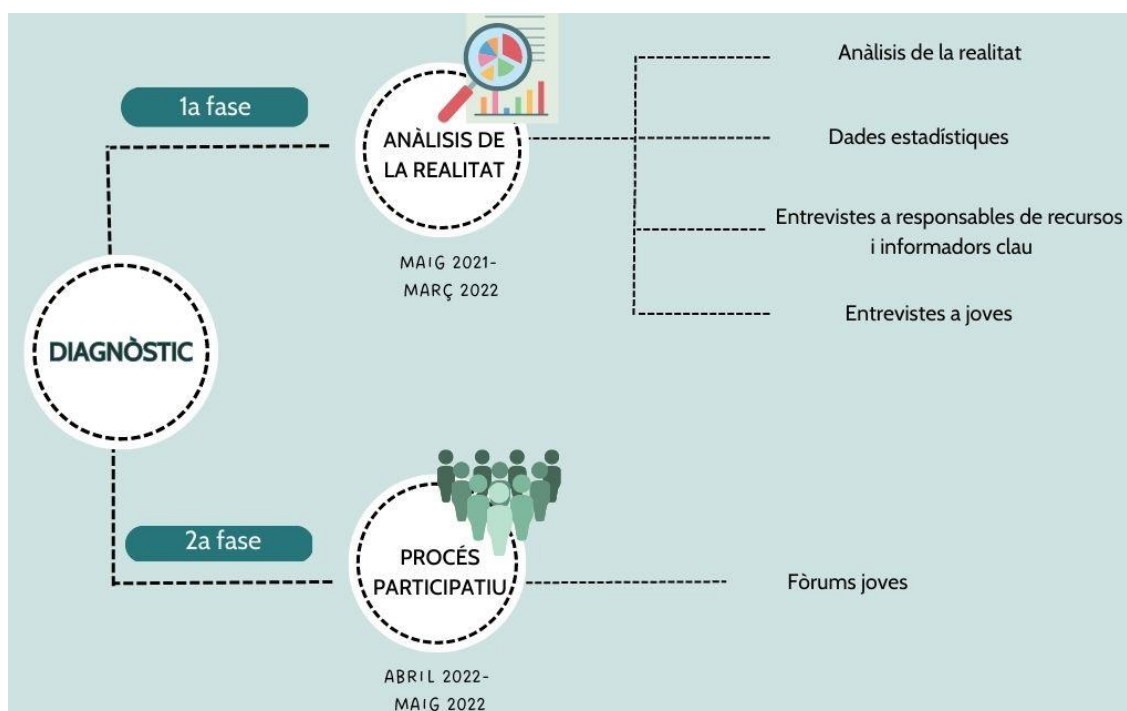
1a fase

ANÀLISIS DE LA REALITAT

MAIG 2021-
MARÇ 2022

Anàlisis de la realitat

Dades estadístiques

Entrevistes a responsables de recursos i informadors clau

Entrevistes a joves

DIAGNÒSTIC

2a fase

PROCÉS PARTICIPATIU

ABRIL 2022-
MAIG 2022

Fòrums joves